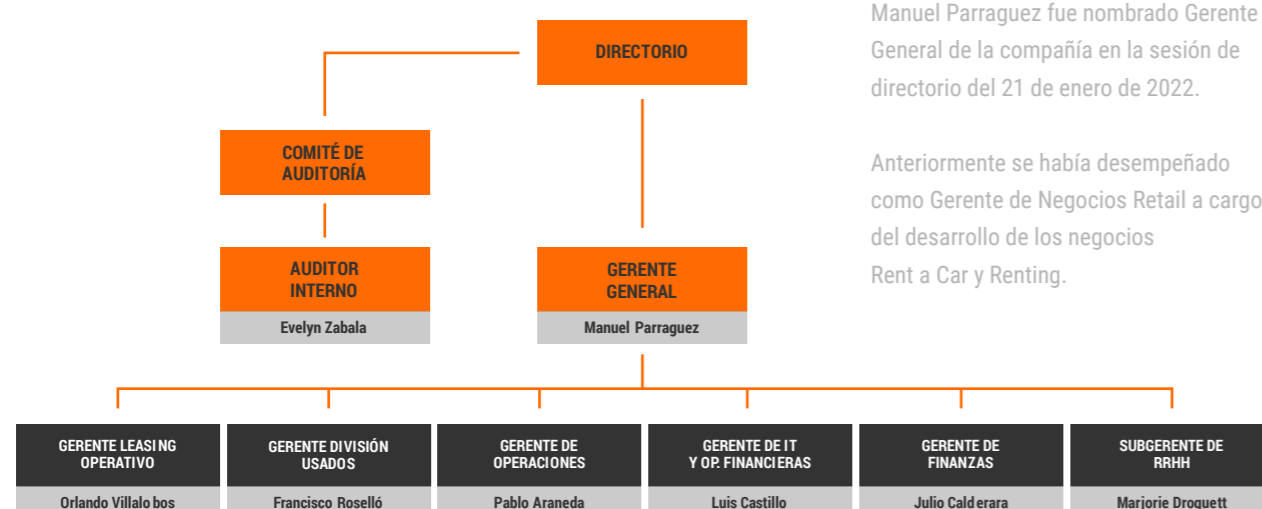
DIRECTORIO

COMITÉ DE AUDITORÍA

AUDITOR INTERNO

Evelyn Zabala

GERENTE GENERAL

Manuel Parraguez

Manuel Parraguez fue nombrado Gerente General de la compañía en la sesión de directorio del 21 de enero de 2022.

Anteriormente se había desempeñado como Gerente de Negocios Retail a cargo del desarrollo de los negocios Rent a Car y Renting.

GERENTE LEASING OPERATIVO

Orlando Villalobos

GERENTE DIVISIÓN USADOS

Francisco Roselló

GERENTE DE OPERACIONES

Pablo Araneda

GERENTE DE IT Y OP. FINANCIERAS

Luis Castillo

GERENTE DE FINANZAS

Julio Calderara

SUBGERENTE DE RRHH

Marjorie Droguett